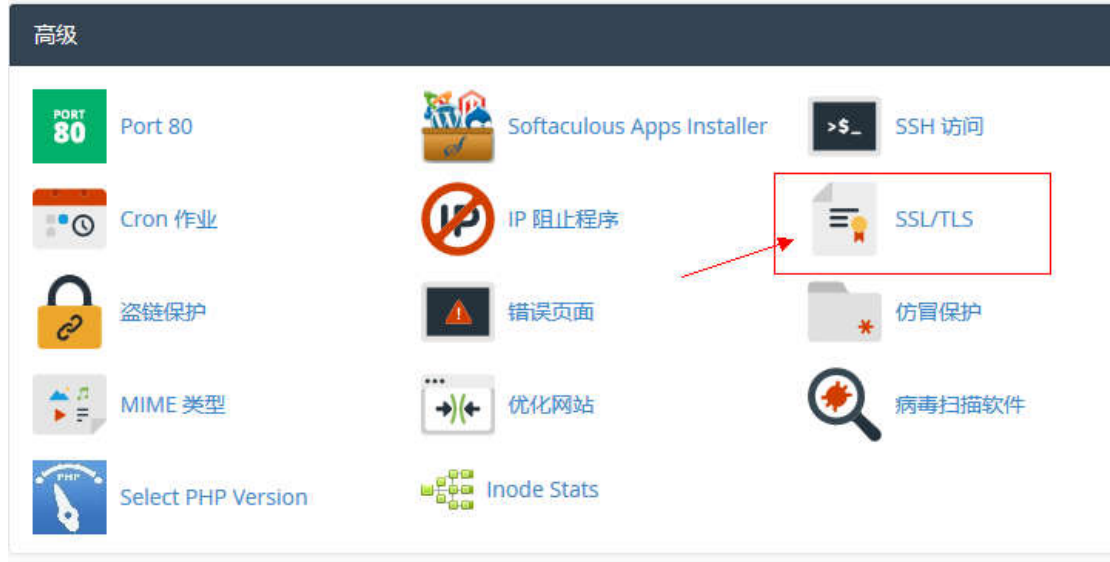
高级

PORT 80 Port 80

Softaculous Apps Installer

>$_ SSH 访问

Cron 作业

IP IP 阻止程序

SSL/TLS

盗链保护

错误页面

仿冒保护

MIME 类型

优化网站

病毒扫描软件

PHP Select PHP Version

Inode Stats